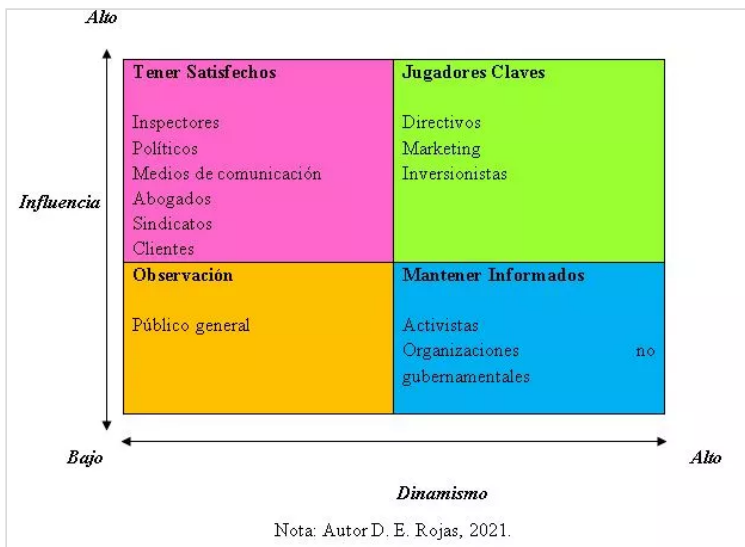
Alto

Influencia

| Tener Satisfechos<br><br>Inspectores<br>Políticos<br>Medios de comunicación<br>Abogados<br>Sindicatos<br>Clientes | Jugadores Claves<br><br>Directivos<br>Marketing<br>Inversionistas |
|---|---|
| Observación<br><br>Público general | Mantener Informados<br><br>Activistas<br>Organizaciones no gubernamentales |

Bajo

Alto

Dinamismo

Nota: Autor D. E. Rojas, 2021.